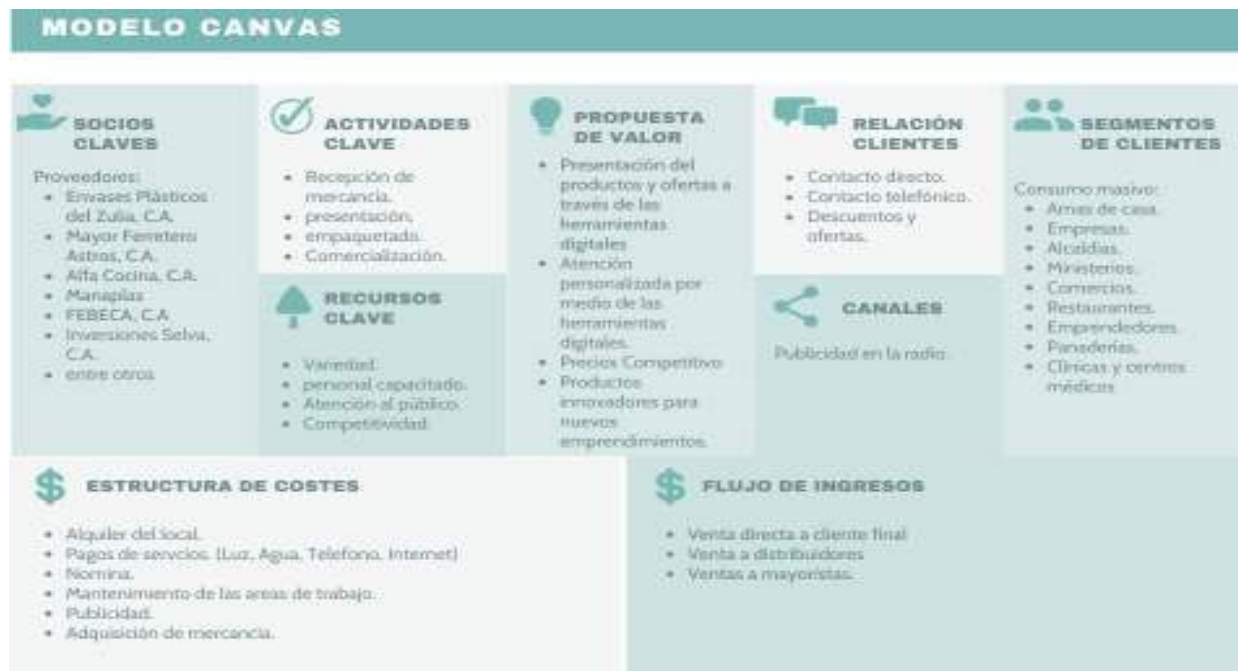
MODELO CANVAS

SOCIOS CLAVES

Proveedores:
- Envases Plásticos del Zulia, C.A.
- Mayor Ferretero Astros, C.A.
- Alfa Cocina, C.A.
- Manaplas
- FEBECA, C.A
- Inversiones Selva, C.A.
- entre otros

ACTIVIDADES CLAVE

- Recepción de mercancía.
- presentación.
- empaquetado.
- Comercialización.

RECURSOS CLAVE

- Variedad.
- personal capacitado.
- Atención al público.
- Competitividad.

PROPUESTA DE VALOR

- Presentación del productos y ofertas a través de las herramientas digitales
- Atención personalizada por medio de las herramientas digitales.
- Precios Competitivo
- Productos innovadores para nuevos emprendimientos.

RELACIÓN CLIENTES

- Contacto directo.
- Contacto telefónico.
- Descuentos y ofertas.

CANALES

Publicidad en la radio.

SEGMENTOS DE CLIENTES

Consumo masivo:
- Amas de casa.
- Empresas.
- Alcaldías.
- Ministerios.
- Comercios.
- Restaurantes.
- Emprendedores.
- Panaderías.
- Clínicas y centros médicos.

ESTRUCTURA DE COSTES

- Alquiler del local.
- Pagos de servcios. (Luz, Agua, Telefono, Internet)
- Nomina.
- Mantenimiento de las areas de trabajo.
- Publicidad.
- Adquisición de mercancia.

FLUJO DE INGRESOS

- Venta directa a cliente final
- Venta a distribuidores
- Ventas a mayoristas.